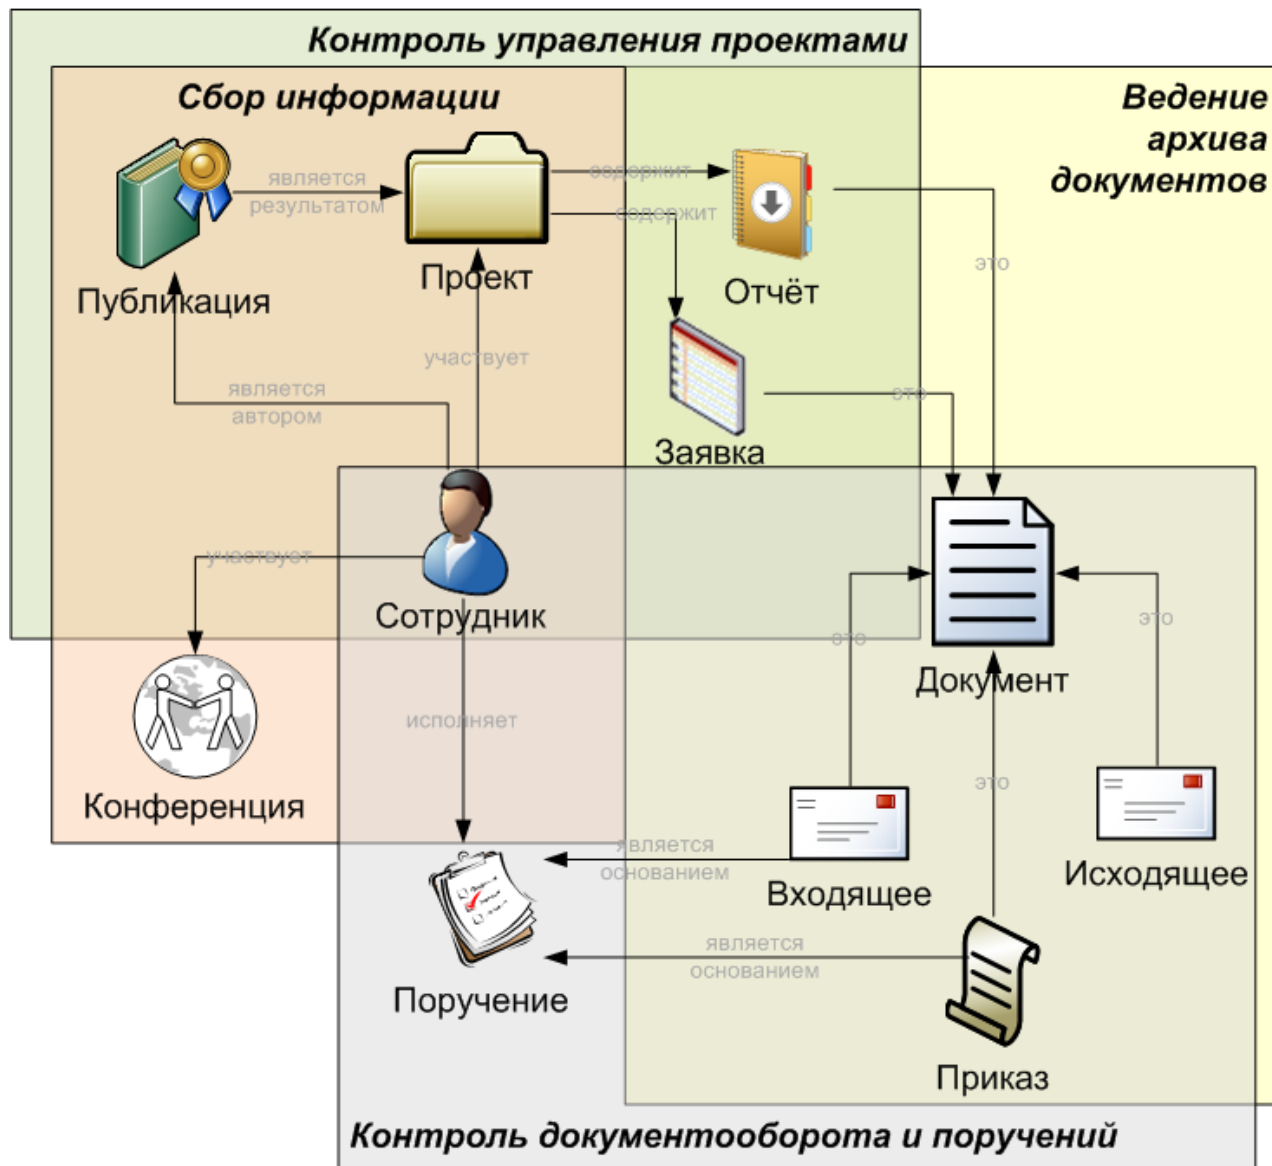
Контроль управления проектами

Сбор информации

Ведение архива документов

является результатом

содержит

содержит

Публикация

Проект

Отчёт

это

участвует

является автором

Заявка

это

Сотрудник

участвует

Документ

это

это

исполняет

Конференция

это

является основанием

Входящее

Исходящее

является основанием

Поручение

Приказ

Контроль документооборота и поручений